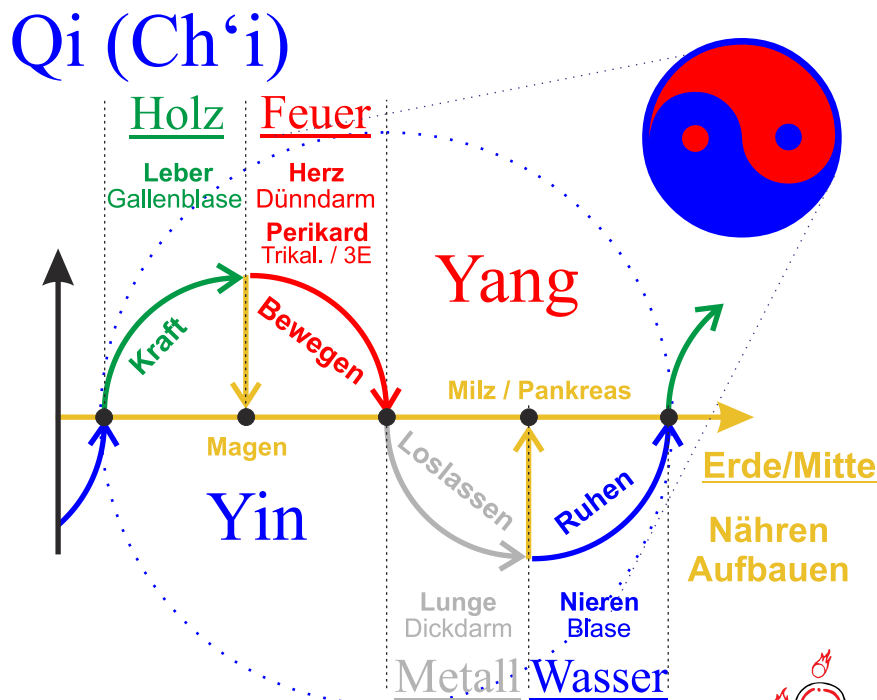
Qi (Ch‘i)

Holz
Leber
Gallenblase

Feuer
Herz
Dünndarm
Perikard
Trikal. / 3E

Yang

Kraft
Bewegen

Milz / Pankreas

Magen

Erde/Mitte

Yin

Loslassen
Ruhen

Nähren
Aufbauen

Lunge
Dickdarm

Nieren
Blase

Metall
Wasser